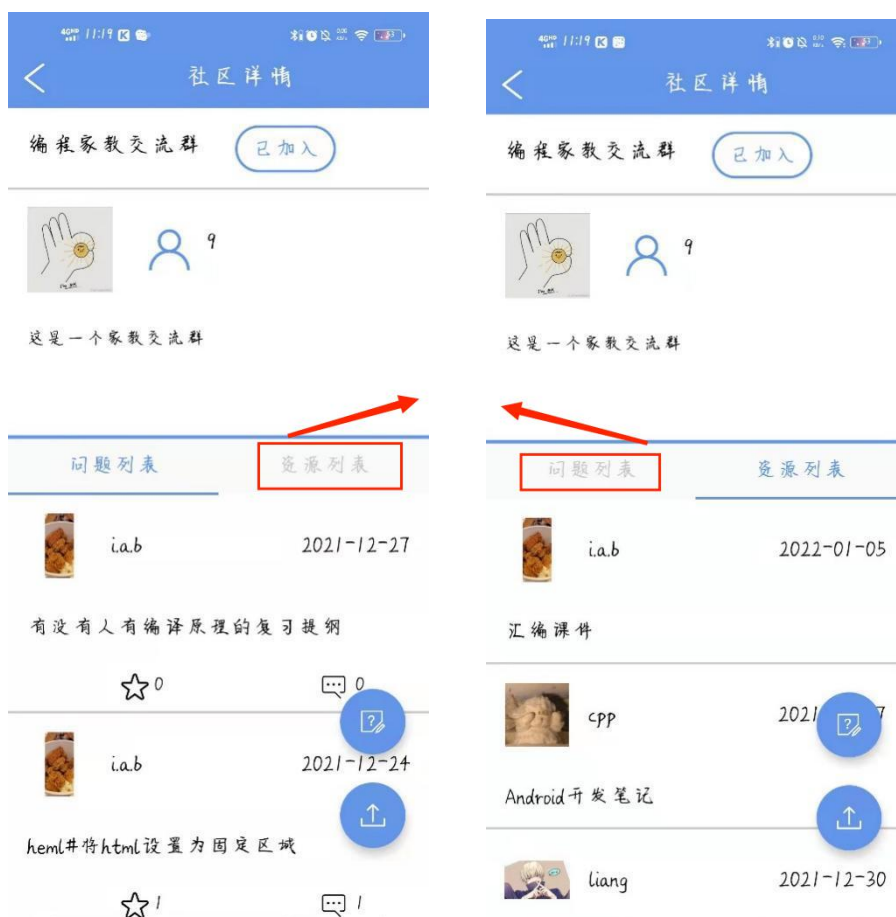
4G 11:19

社区详情

编程家教交流群
已加入

9

这是一个家教交流群

问题列表
资源列表

i.a.b
2021-12-27

有没有人有编译原理的复习提纲

0
0

i.a.b
2021-12-24

heml#将html设置为固定区域

1
1

4G 11:19

社区详情

编程家教交流群
已加入

9

这是一个家教交流群

问题列表
资源列表

i.a.b
2022-01-05

汇编课件

cpp
2021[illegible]7

Android开发笔记

liang
2021-12-30